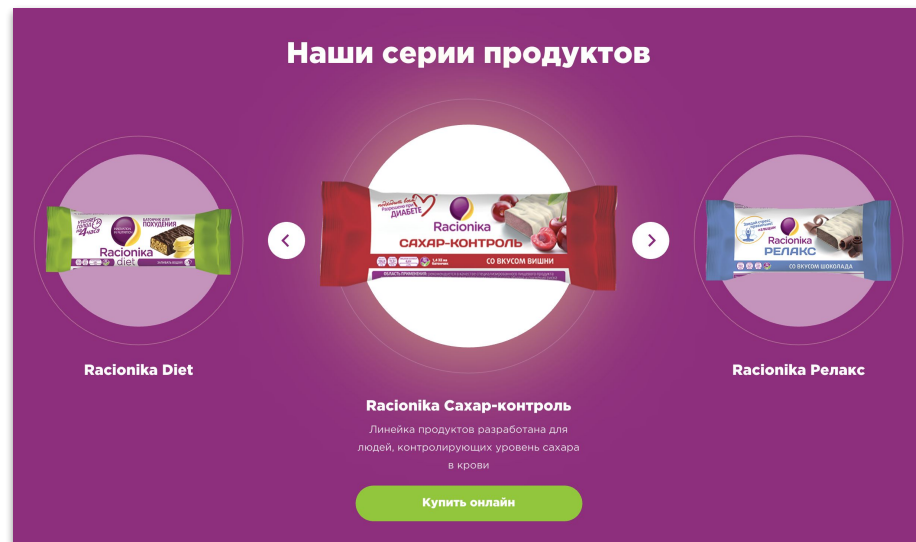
Наши серии продуктов

Racionika
diet
БАТОНЧИК ДЛЯ ПОХУДЕНИЯ

Разработано при ДИАБЕТЕ
Racionika
САХАР-КОНТРОЛЬ
СО ВКУСОМ ВИШНИ

Racionika
РЕЛАКС
СО ВКУСОМ ШОКОЛАДА

Racionika Diet

Racionika Сахар-контроль

Линейка продуктов разработана для людей, контролирующих уровень сахара в крови

Racionika Релакс

Купить онлайн